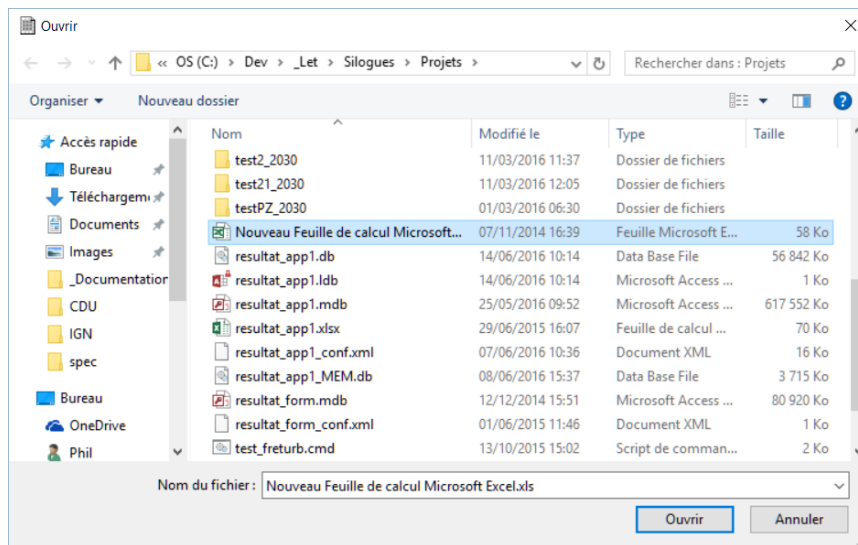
Ouvrir

« OS (C:) › Dev › _Let › Silogues › Projets ›

Rechercher dans : Projets

Organiser ▾ Nouveau dossier

Accès rapide
Bureau
Téléchargem
Documents
Images
_Documentatior
CDU
IGN
spec
Bureau
OneDrive
Phil

| Nom | Modifié le | Type | Taille |
|---|---|---|---|
| test2_2030 | 11/03/2016 11:37 | Dossier de fichiers | |
| test21_2030 | 11/03/2016 12:05 | Dossier de fichiers | |
| testPZ_2030 | 01/03/2016 06:30 | Dossier de fichiers | |
| Nouveau Feuille de calcul Microsoft... | 07/11/2014 16:39 | Feuille Microsoft E... | 58 Ko |
| resultat_app1.db | 14/06/2016 10:14 | Data Base File | 56 842 Ko |
| resultat_app1.ldb | 14/06/2016 10:14 | Microsoft Access ... | 1 Ko |
| resultat_app1.mdb | 25/05/2016 09:52 | Microsoft Access ... | 617 552 Ko |
| resultat_app1.xlsx | 29/06/2015 16:07 | Feuille de calcul ... | 70 Ko |
| resultat_app1_conf.xml | 07/06/2016 10:36 | Document XML | 16 Ko |
| resultat_app1_MEM.db | 08/06/2016 15:37 | Data Base File | 3 715 Ko |
| resultat_form.mdb | 12/12/2014 15:51 | Microsoft Access ... | 80 920 Ko |
| resultat_form_conf.xml | 01/06/2015 11:46 | Document XML | 1 Ko |
| test_freturb.cmd | 13/10/2015 15:02 | Script de comman... | 2 Ko |

Nom du fichier : Nouveau Feuille de calcul Microsoft Excel.xls

Ouvrir Annuler